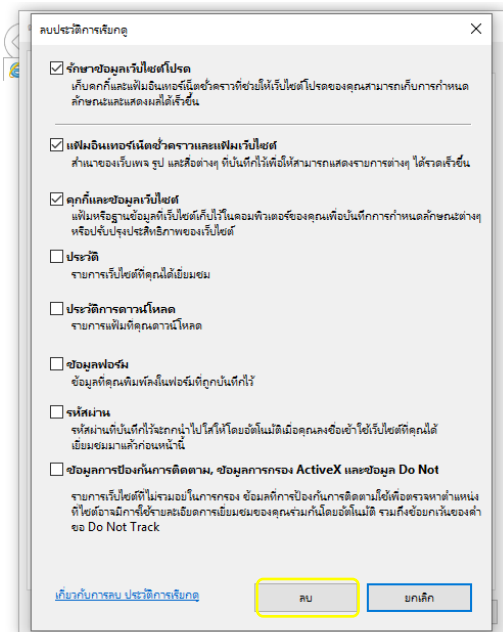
ลบประวัติการเรียกดู

☑ รักษาข้อมูลเว็บไซต์โปรด
เก็บคุกกี้และแฟ้มอินเทอร์เน็ตชั่วคราวที่ช่วยให้เว็บไซต์โปรดของคุณสามารถเก็บการกำหนดลักษณะและแสดงผลได้เร็วขึ้น

☑ แฟ้มอินเทอร์เน็ตชั่วคราวและแฟ้มเว็บไซต์
สำเนาของเว็บเพจ รูป และสื่อต่างๆ ที่บันทึกไว้เพื่อให้สามารถแสดงรายการต่างๆ ได้รวดเร็วขึ้น

☑ คุกกี้และข้อมูลเว็บไซต์
แฟ้มหรือฐานข้อมูลที่เว็บไซต์เก็บไว้บนคอมพิวเตอร์ของคุณเพื่อบันทึกการกำหนดลักษณะต่างๆ หรือปรับปรุงประสิทธิภาพของเว็บไซต์

☐ ประวัติ
รายการเว็บไซต์ที่คุณได้เยี่ยมชม

☐ ประวัติการดาวน์โหลด
รายการแฟ้มที่คุณดาวน์โหลด

☐ ข้อมูลฟอร์ม
ข้อมูลที่คุณพิมพ์ลงในฟอร์มที่ถูกบันทึกไว้

☐ รหัสผ่าน
รหัสผ่านที่บันทึกไว้จะถูกนำไปใส่ให้โดยอัตโนมัติเมื่อคุณลงชื่อเข้าใช้เว็บไซต์ที่คุณได้เยี่ยมชมมาแล้วก่อนหน้านี้

☐ ข้อมูลการป้องกันการติดตาม, ข้อมูลการกรอง ActiveX และข้อมูล Do Not
รายการเว็บไซต์ที่ไม่รวมอยู่ในการกรอง ข้อมูลที่การป้องกันการติดตามใช้เพื่อตรวจหาตำแหน่งที่ไซต์อาจมีการใช้รายละเอียดการเยี่ยมชมของคุณร่วมกันโดยอัตโนมัติ รวมถึงข้อยกเว้นของคำขอ Do Not Track

เกี่ยวกับการลบ ประวัติการเรียกดู

ลบ

ยกเลิก